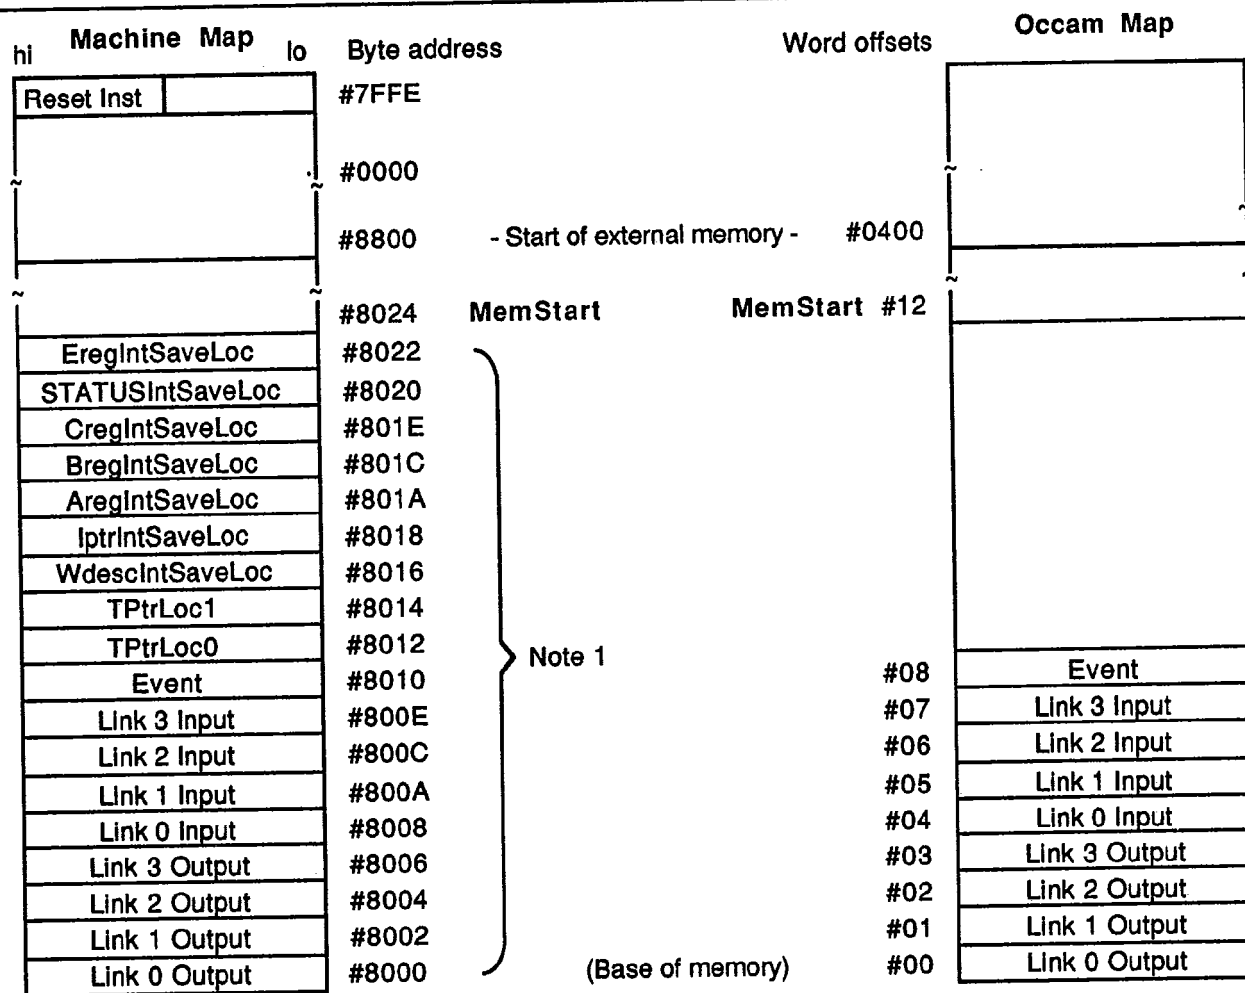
hi Machine Map lo

Byte address

Word offsets

Occam Map

Reset Inst

#7FFE

#0000

#8800 - Start of external memory - #0400

#8024 MemStart MemStart #12

EregIntSaveLoc #8022

STATUSIntSaveLoc #8020

CregIntSaveLoc #801E

BregIntSaveLoc #801C

AregIntSaveLoc #801A

IptrIntSaveLoc #8018

WdescIntSaveLoc #8016

TPtrLoc1 #8014

TPtrLoc0 #8012

Note 1

Event #8010

Link 3 Input #800E

Link 2 Input #800C

Link 1 Input #800A

Link 0 Input #8008

Link 3 Output #8006

Link 2 Output #8004

Link 1 Output #8002

Link 0 Output #8000

(Base of memory)

#08 Event

#07 Link 3 Input

#06 Link 2 Input

#05 Link 1 Input

#04 Link 0 Input

#03 Link 3 Output

#02 Link 2 Output

#01 Link 1 Output

#00 Link 0 Output